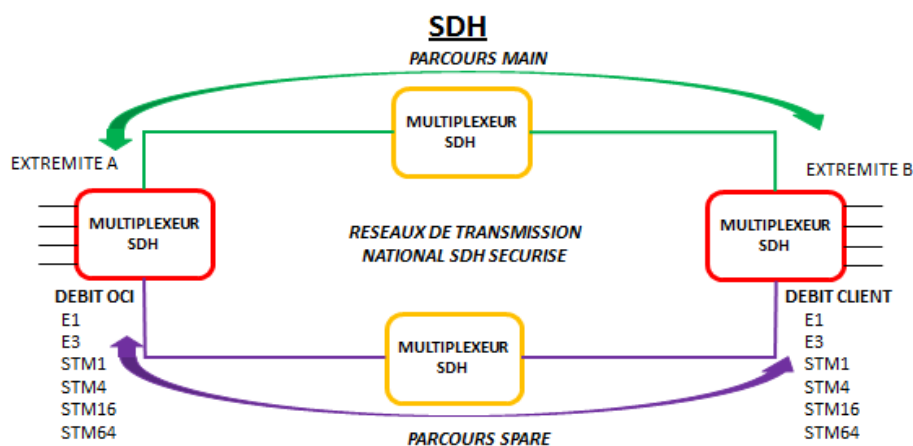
SDH

PARCOURS MAIN

MULTIPLEXEUR SDH

EXTREMITE A

EXTREMITE B

MULTIPLEXEUR SDH

RESEAUX DE TRANSMISSION NATIONAL SDH SECURISE

MULTIPLEXEUR SDH

DEBIT OCI
E1
E3
STM1
STM4
STM16
STM64

MULTIPLEXEUR SDH

DEBIT CLIENT
E1
E3
STM1
STM4
STM16
STM64

PARCOURS SPARE